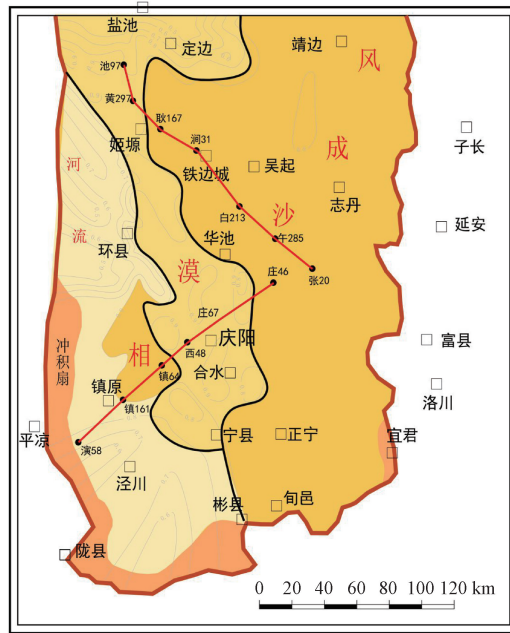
盐池
定边
靖边
风
池97
黄297
耿167
涧31
姬塬
成
子长
河
铁边城
吴起
白213
沙
志丹
午285
延安
流
华池
环县
漠
张20
庄46
庄67
冲积扇
庆阳
富县
相
西48
镇64
合水
镇原
镇161
洛川
宁县
正宁
宜君
平凉
演58
泾川
彬县
旬邑
陇县
0 20 40 60 80 100 120 km